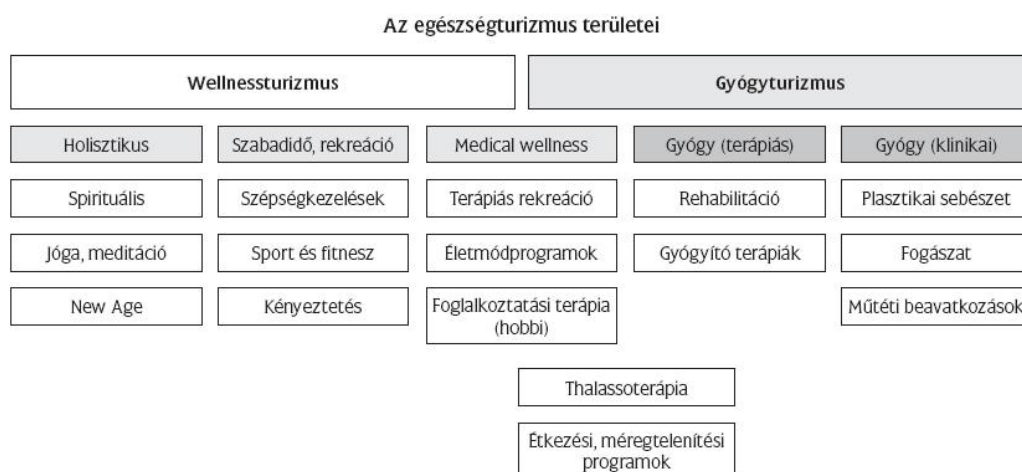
Az egészségturizmus területei

Wellnessturizmus

Gyógyturizmus

Holisztikus

Spirituális

Jóga, meditáció

New Age

Szabadidő, rekreáció

Szépségkezelések

Sport és fitnesz

Kényeztetés

Medical wellness

Terápiás rekreáció

Életmódprogramok

Foglalkoztatási terápia (hobbi)

Thalassoterápia

Étkezési, méregtelenítési programok

Gyógy (terápiás)

Rehabilitáció

Gyógyító terápiák

Gyógy (klinikai)

Plasztikai sebészet

Fogászat

Műtéti beavatkozások